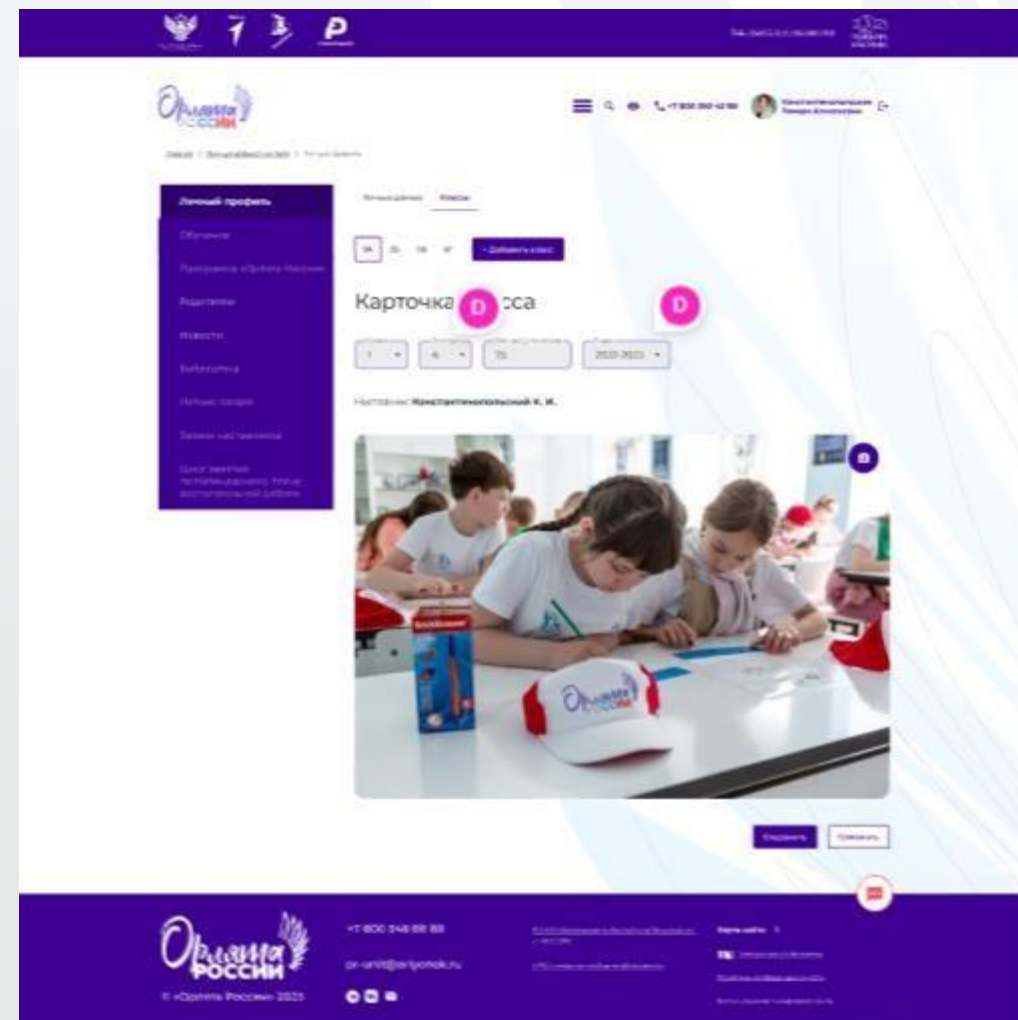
Орлята России

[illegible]

Личный профиль
Обучение
Программа «Орлята России»
Родителям
Новости
Библиотека
Личные папки
Заявки наставника
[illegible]

Личные данные Классы

1А 2Б 1В 1Г + Добавить класс

Карточка D сса D

1 А 7Б 2022-2023

Наставник: Константинопольский К. И.

Орлята России

Сохранить Отменить

Орлята России
© «Орлята России» 2023

+7 800 346 88 88
pr-unit@orlyonok.ru

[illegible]

Карта сайта